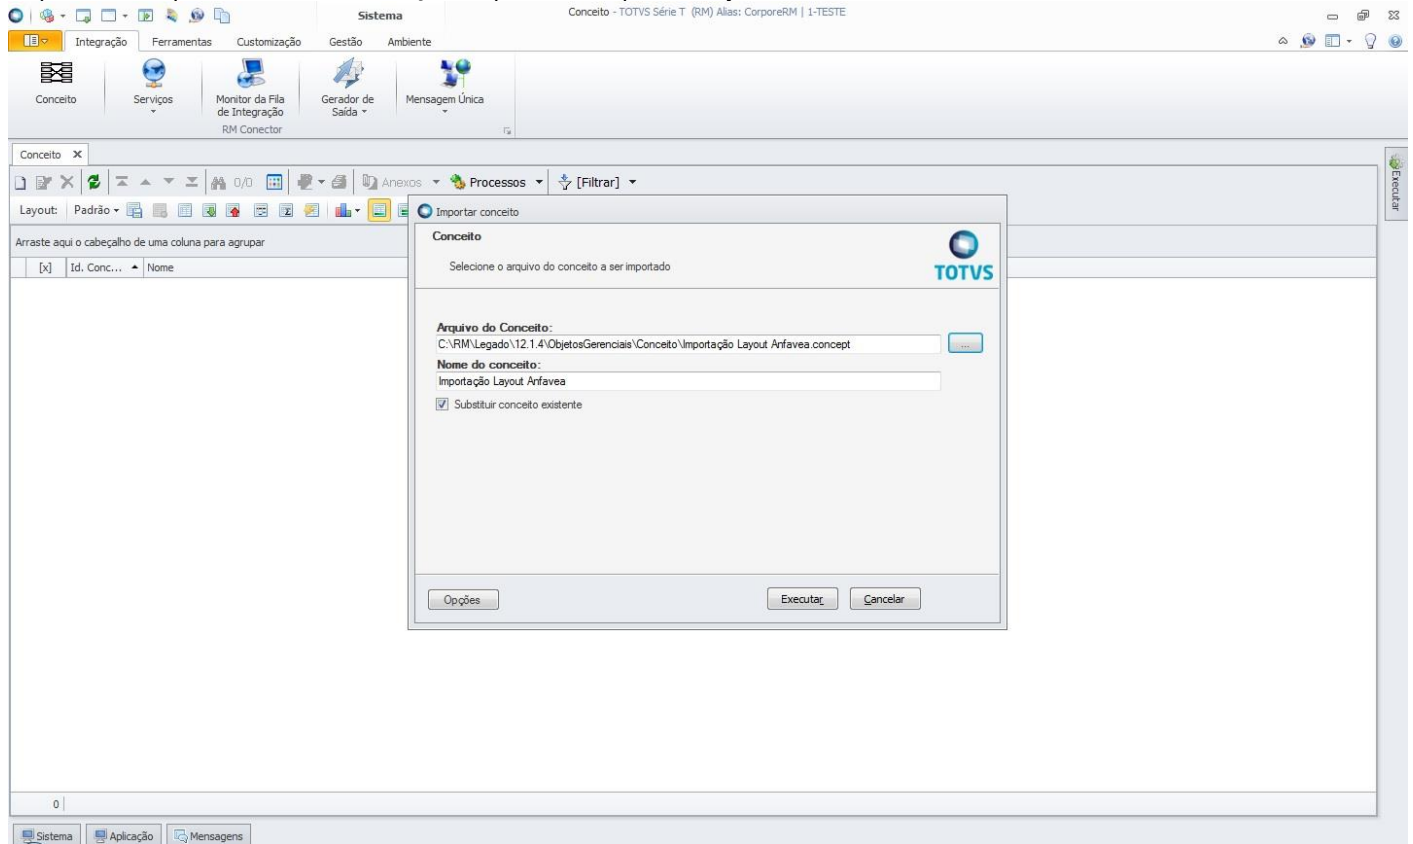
Sistema

Conceito - TOTVS Série T (RM) Alias: CorporeRM | 1-TESTE

Integração Ferramentas Customização Gestão Ambiente

Conceito
Serviços
Monitor da Fila de Integração
Gerador de Saída
Mensagem Única
RM Conector

Conceito ×

0/0 Anexos Processos [Filtrar]

Layout: Padrão

Arraste aqui o cabeçalho de uma coluna para agrupar

[x] Id. Conc... Nome

Executar

Importar conceito

Conceito

Selecione o arquivo do conceito a ser importado

TOTVS

Arquivo do Conceito:
C:\RM\Legado\12.1.4\ObjetosGerenciais\Conceito\Importação Layout Anfavea.concept
...

Nome do conceito:
Importação Layout Anfavea

Substituir conceito existente

Opções

Executar

Cancelar

0

Sistema Aplicação Mensagens